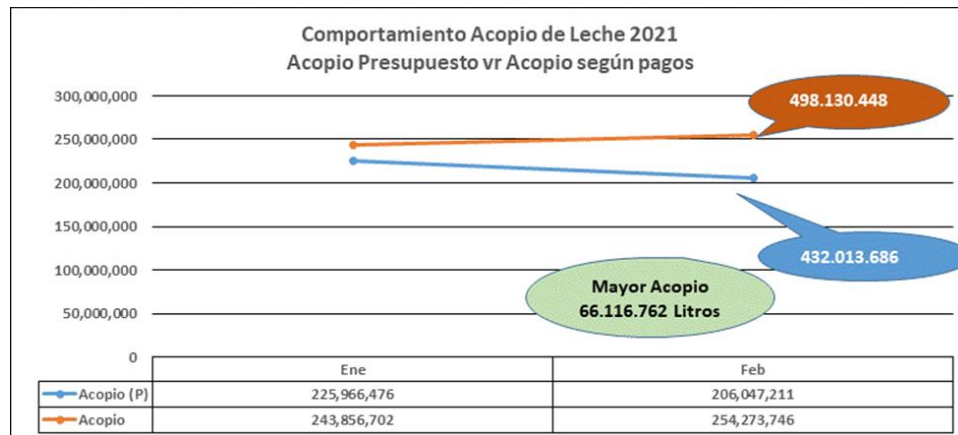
Comportamiento Acopio de Leche 2021
Acopio Presupuesto vr Acopio según pagos

300,000,000
250,000,000
200,000,000
150,000,000
100,000,000
50,000,000
0

498.130.448

432.013.686

Mayor Acopio
66.116.762 Litros

| | Ene | Feb |
|---|---|---|
| Acopio (P) | 225,966,476 | 206,047,211 |
| Acopio | 243,856,702 | 254,273,746 |